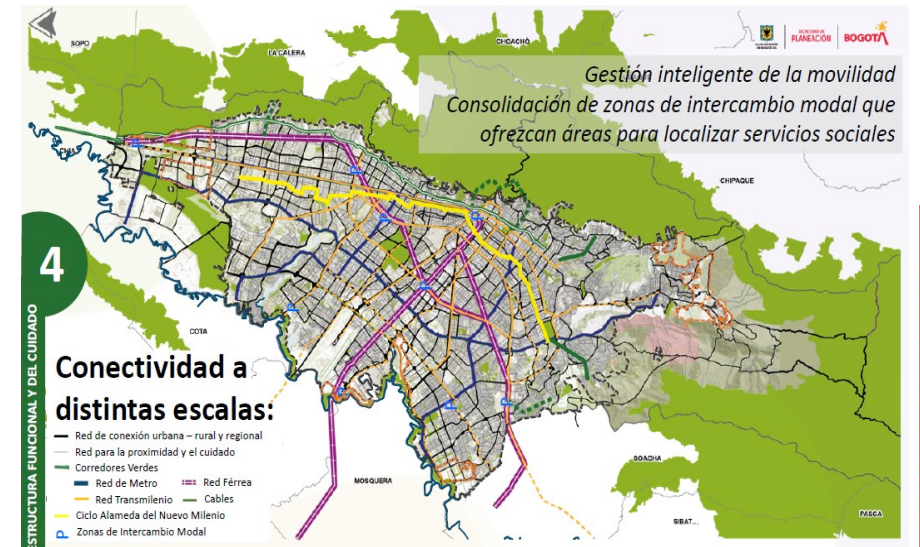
SOPO
LA CALERA
CHOACHÍ
SECRETARÍA DE PLANEACIÓN
BOGOTÁ

Gestión inteligente de la movilidad
Consolidación de zonas de intercambio modal que ofrezcan áreas para localizar servicios sociales

CHIPAQUE

4

ESTRUCTURA FUNCIONAL Y DEL CUIDADO

COTA

Conectividad a distintas escalas:

Red de conexión urbana – rural y regional
Red para la proximidad y el cuidado
Corredores Verdes
Red de Metro
Red Férrea
Red Transmilenio
Cables
Ciclo Alameda del Nuevo Milenio
P Zonas de Intercambio Modal

MOSQUERA
SOACHA
SIBAT...
PASCA